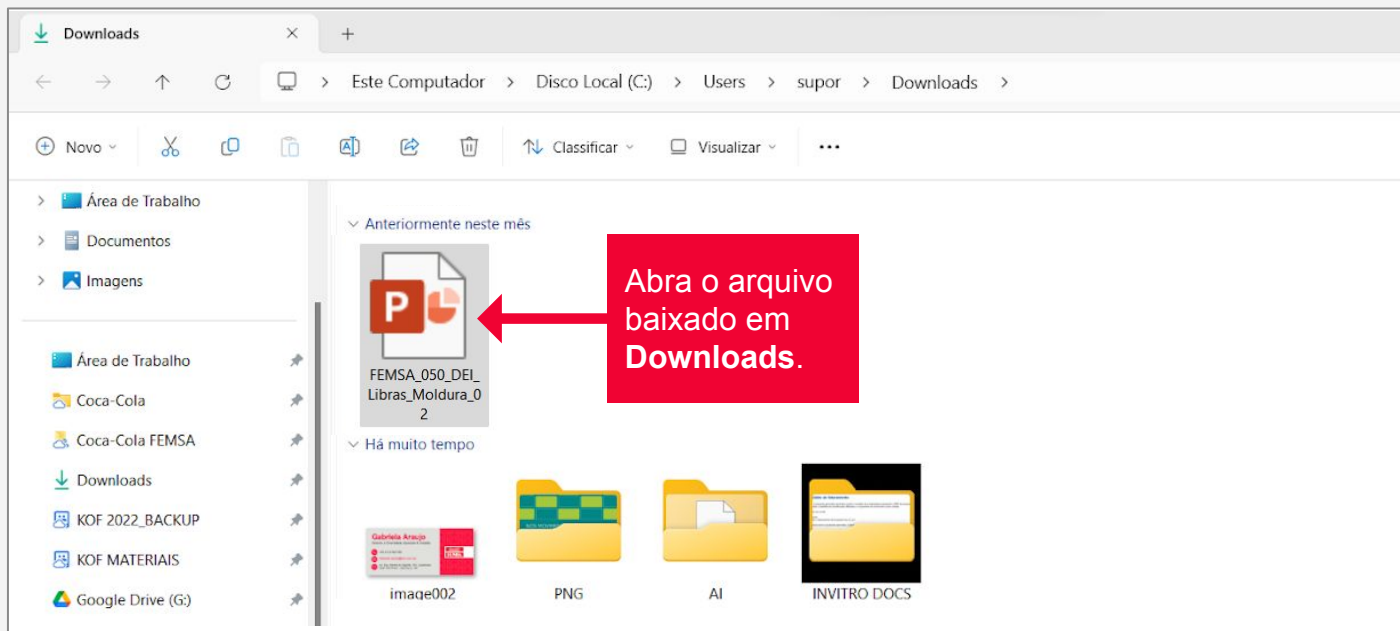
Downloads ×  +

← → ↑ ⟳ > Este Computador > Disco Local (C:) > Users > supor > Downloads >

Novo  Classificar  Visualizar  ...

Área de Trabalho
Documentos
Imagens

Área de Trabalho
Coca-Cola
Coca-Cola FEMSA
Downloads
KOF 2022_BACKUP
KOF MATERIAIS
Google Drive (G:)

Anteriormente neste mês

FEMSA_050_DEI_Libras_Moldura_02

Abra o arquivo baixado em **Downloads**.

Há muito tempo

Gabriela Araujo

image002

PNG

AI

INVITRO DOCS